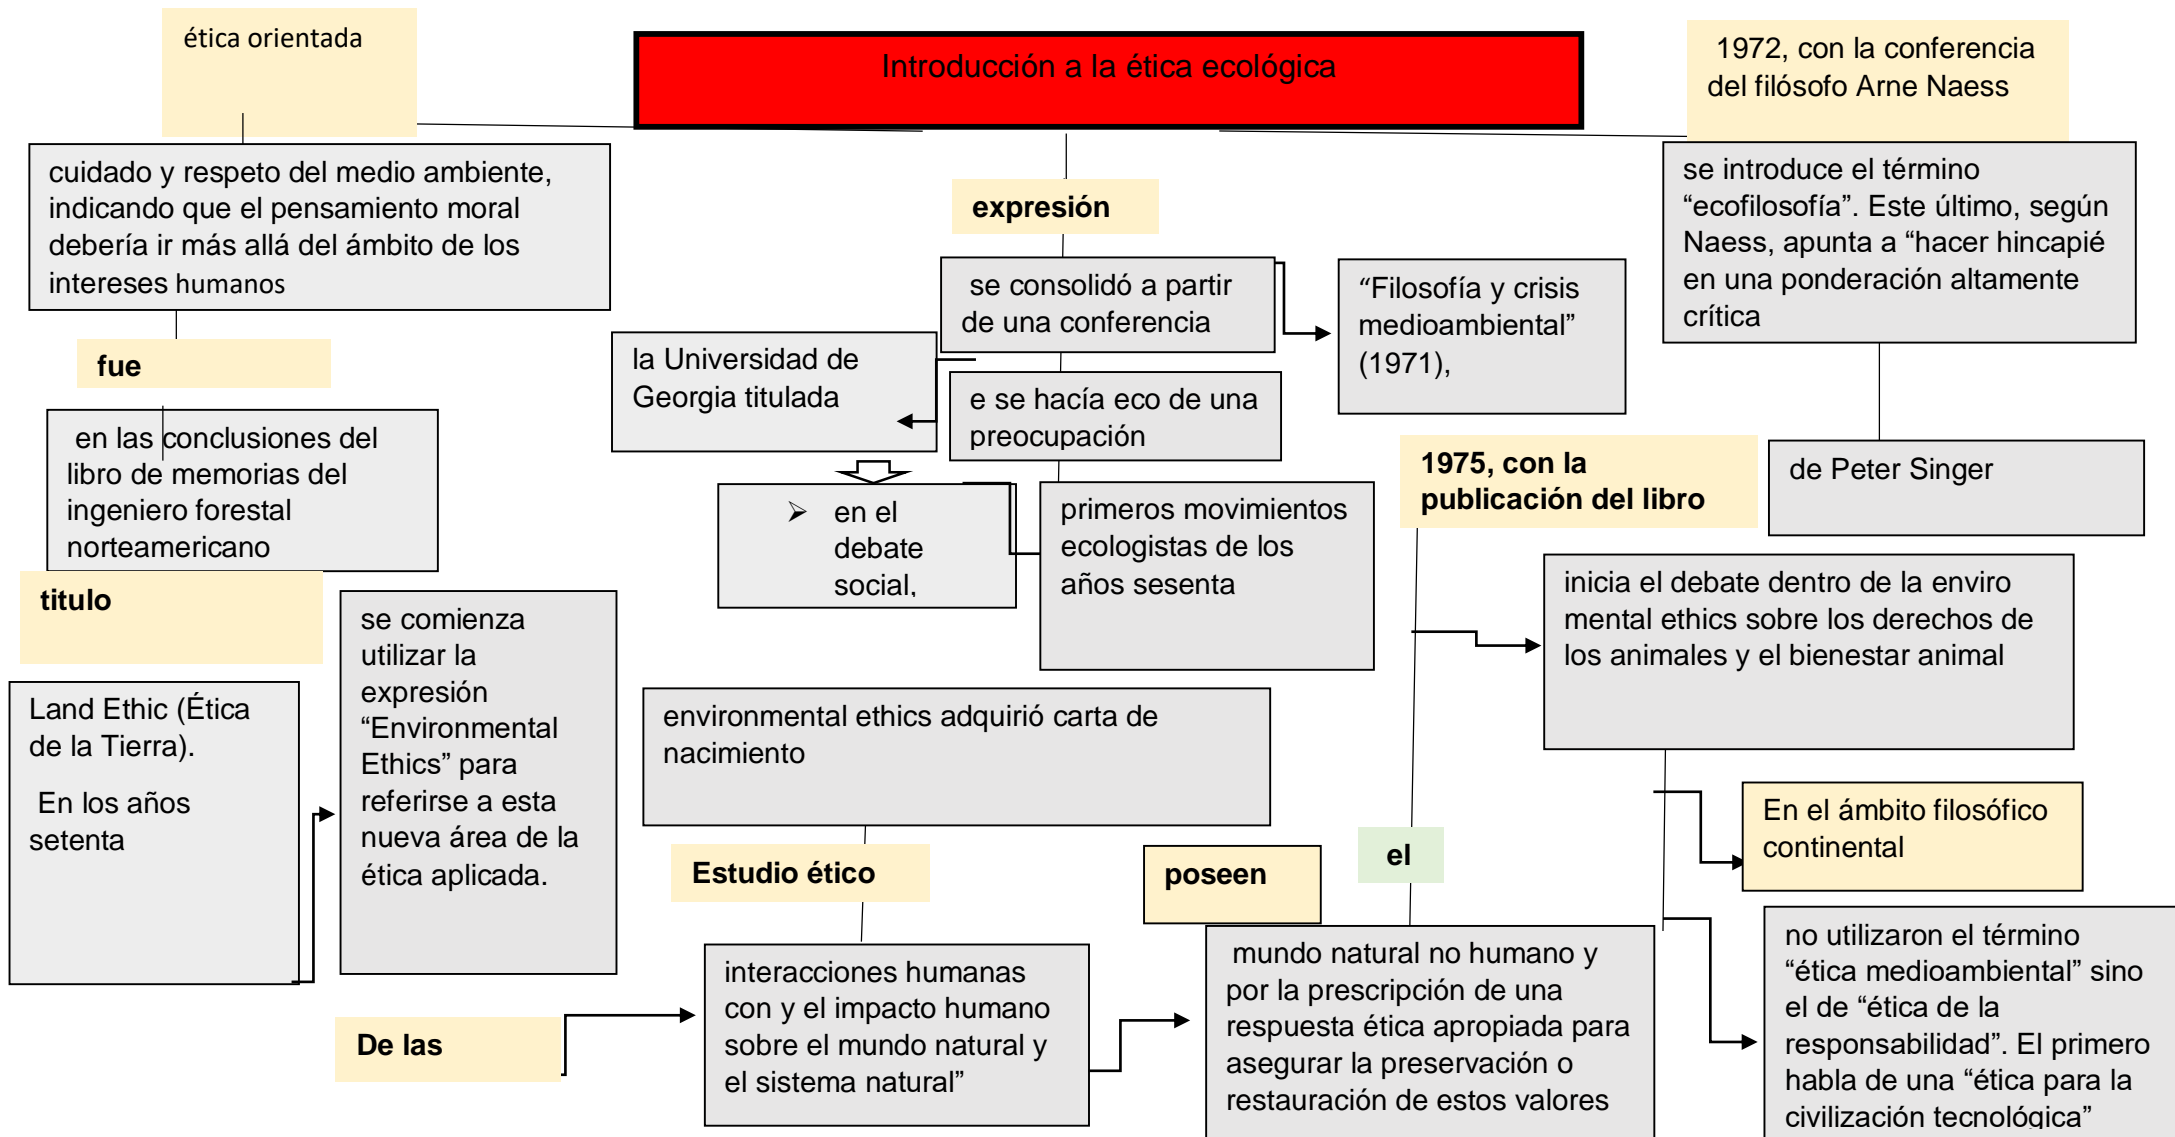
ética orientada

Introducción a la ética ecológica

1972, con la conferencia del filósofo Arne Naess

cuidado y respeto del medio ambiente, indicando que el pensamiento moral debería ir más allá del ámbito de los intereses humanos

expresión

se introduce el término “ecofilosofía”. Este último, según Naess, apunta a “hacer hincapié en una ponderación altamente crítica

se consolidó a partir de una conferencia

“Filosofía y crisis medioambiental” (1971),

fue

la Universidad de Georgia titulada

e se hacía eco de una preocupación

en las conclusiones del libro de memorias del ingeniero forestal norteamericano

1975, con la publicación del libro

de Peter Singer

en el debate social,

primeros movimientos ecologistas de los años sesenta

titulo

se comienza utilizar la expresión “Environmental Ethics” para referirse a esta nueva área de la ética aplicada.

inicia el debate dentro de la enviro mental ethics sobre los derechos de los animales y el bienestar animal

Land Ethic (Ética de la Tierra).

En los años setenta

environmental ethics adquirió carta de nacimiento

En el ámbito filosófico continental

Estudio ético

poseen

el

interacciones humanas con y el impacto humano sobre el mundo natural y el sistema natural”

mundo natural no humano y por la prescripción de una respuesta ética apropiada para asegurar la preservación o restauración de estos valores

no utilizaron el término “ética medioambiental” sino el de “ética de la responsabilidad”. El primero habla de una “ética para la civilización tecnológica”

De las